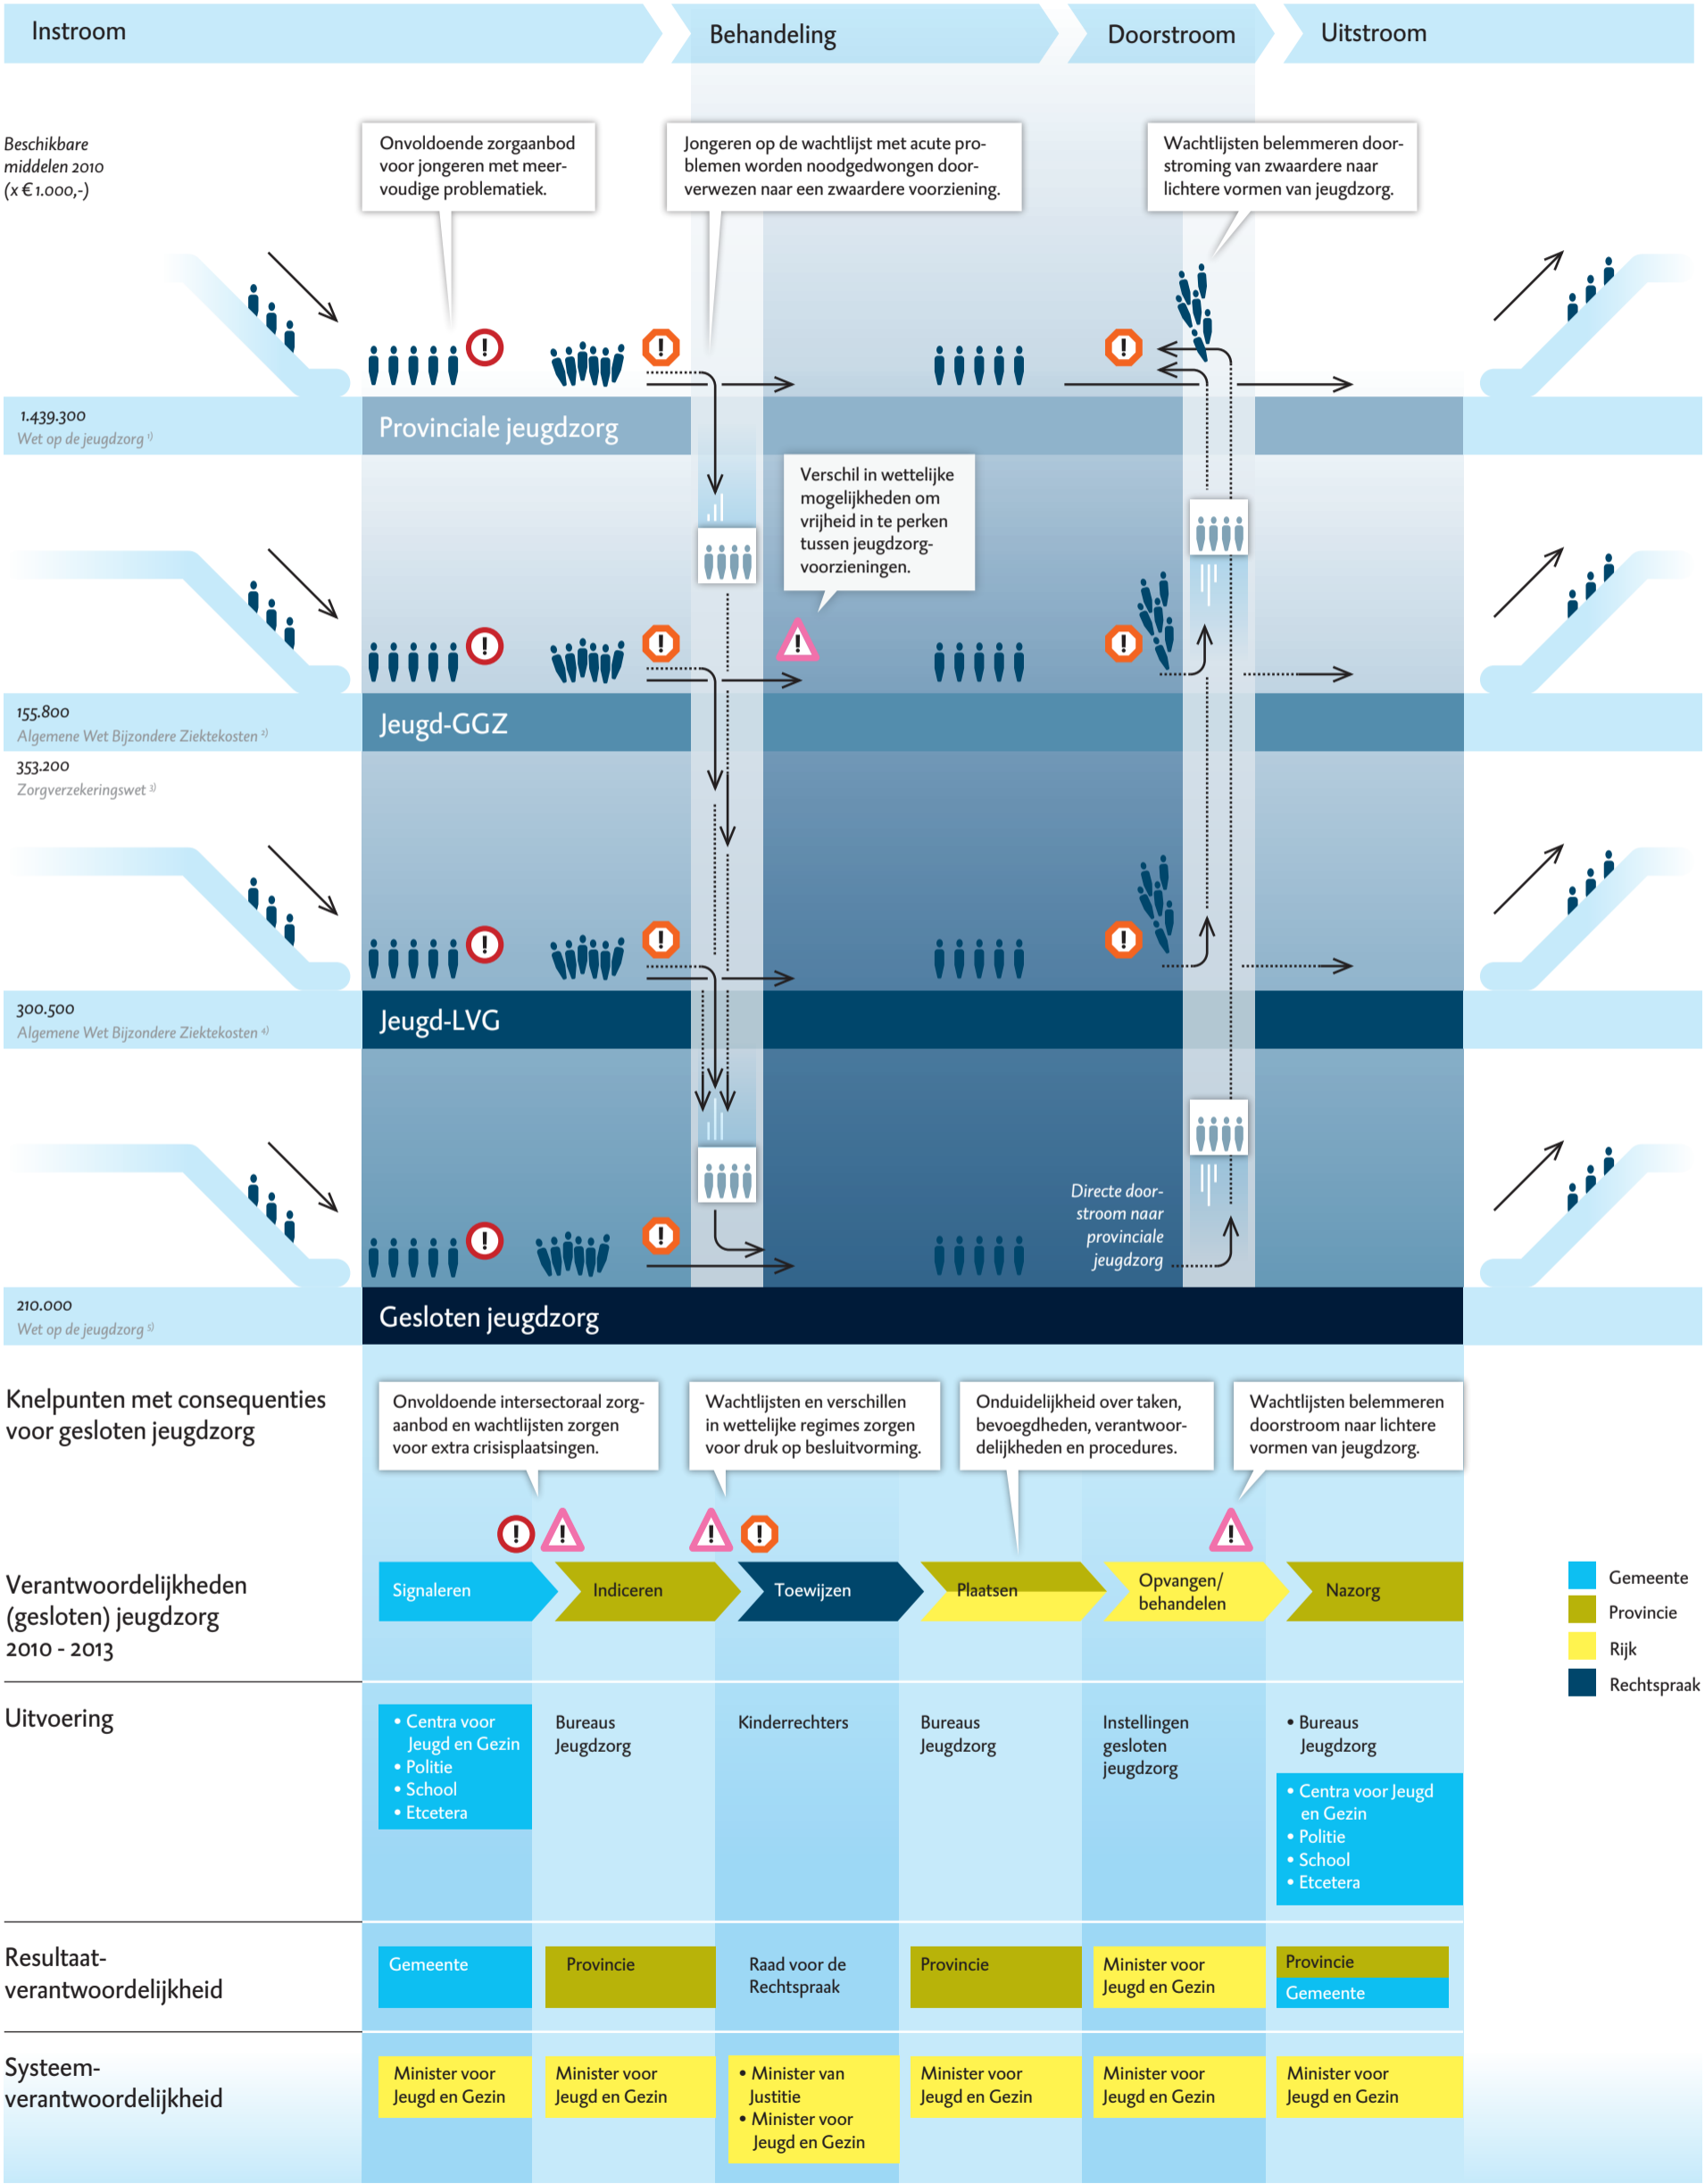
Instroom

Behandeling

Doorstroom

Uitstroom

Beschikbare middelen 2010 (x € 1.000,-)

Onvoldoende zorgaanbod voor jongeren met meervoudige problematiek.

Jongeren op de wachtlijst met acute problemen worden noodgedwongen doorverwezen naar een zwaardere voorziening.

Wachtlijsten belemmeren doorstroming van zwaardere naar lichtere vormen van jeugdzorg.

1.439.300
Wet op de jeugdzorg 1)

Provinciale jeugdzorg

Verschil in wettelijke mogelijkheden om vrijheid in te perken tussen jeugdzorgvoorzieningen.

155.800
Algemene Wet Bijzondere Ziektekosten 2)

Jeugd-GGZ

353.200
Zorgverzekeringswet 3)

300.500
Algemene Wet Bijzondere Ziektekosten 4)

Jeugd-LVG

Directe doorstroom naar provinciale jeugdzorg

210.000
Wet op de jeugdzorg 5)

Gesloten jeugdzorg

Knelpunten met consequenties voor gesloten jeugdzorg

Onvoldoende intersectoraal zorgaanbod en wachtlijsten zorgen voor extra crisisplaatsingen.

Wachtlijsten en verschillen in wettelijke regimes zorgen voor druk op besluitvorming.

Onduidelijkheid over taken, bevoegdheden, verantwoordelijkheden en procedures.

Wachtlijsten belemmeren doorstroom naar lichtere vormen van jeugdzorg.

Verantwoordelijkheden (gesloten) jeugdzorg 2010 - 2013

Signaleren | Indiceren | Toewijzen | Plaatsen | Opvangen/ behandelen | Nazorg

Gemeente
Provincie
Rijk
Rechtspraak

Uitvoering

• Centra voor Jeugd en Gezin
• Politie
• School
• Etcetera

Bureaus Jeugdzorg

Kinderrechters

Bureaus Jeugdzorg

Instellingen gesloten jeugdzorg

• Bureaus Jeugdzorg

• Centra voor Jeugd en Gezin
• Politie
• School
• Etcetera

Resultaatverantwoordelijkheid

Gemeente

Provincie

Raad voor de Rechtspraak

Provincie

Minister voor Jeugd en Gezin

Provincie
Gemeente

Systeemverantwoordelijkheid

Minister voor Jeugd en Gezin

Minister voor Jeugd en Gezin

• Minister van Justitie
• Minister voor Jeugd en Gezin

Minister voor Jeugd en Gezin

Minister voor Jeugd en Gezin

Minister voor Jeugd en Gezin